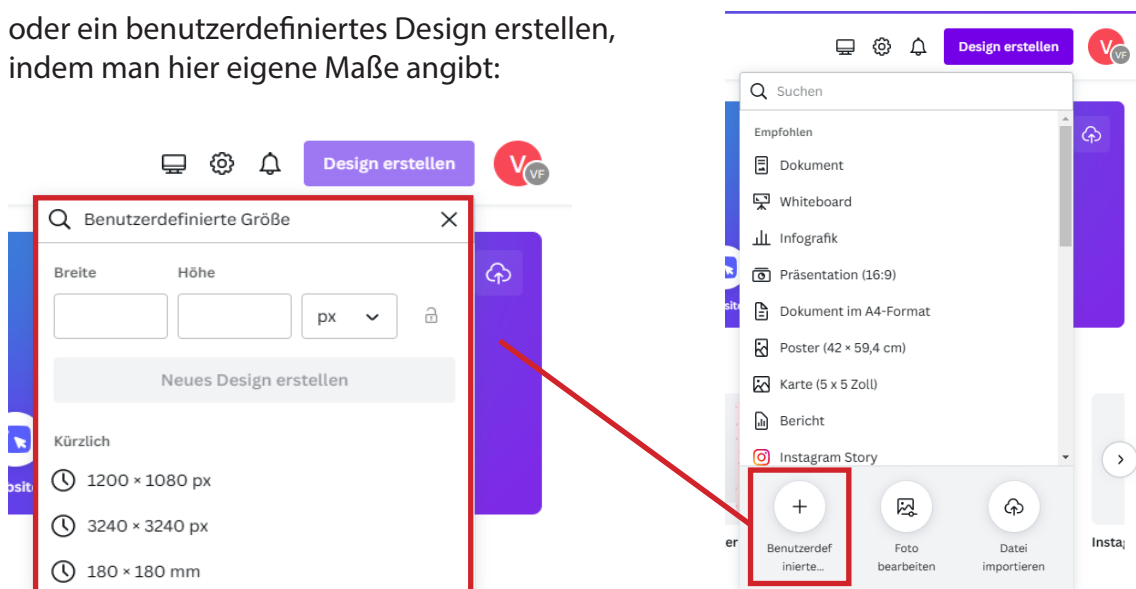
oder ein benutzerdefiniertes Design erstellen, indem man hier eigene Maße angibt:

Design erstellen

V VF

Benutzerdefinierte Größe

Breite

Höhe

px

Neues Design erstellen

Kürzlich

1200 × 1080 px

3240 × 3240 px

180 × 180 mm

Design erstellen

V VF

Suchen

Empfohlen

Dokument

Whiteboard

Infografik

Präsentation (16:9)

Dokument im A4-Format

Poster (42 × 59,4 cm)

Karte (5 x 5 Zoll)

Bericht

Instagram Story

Benutzerdefinierte...

Foto bearbeiten

Datei importieren

er

Insta